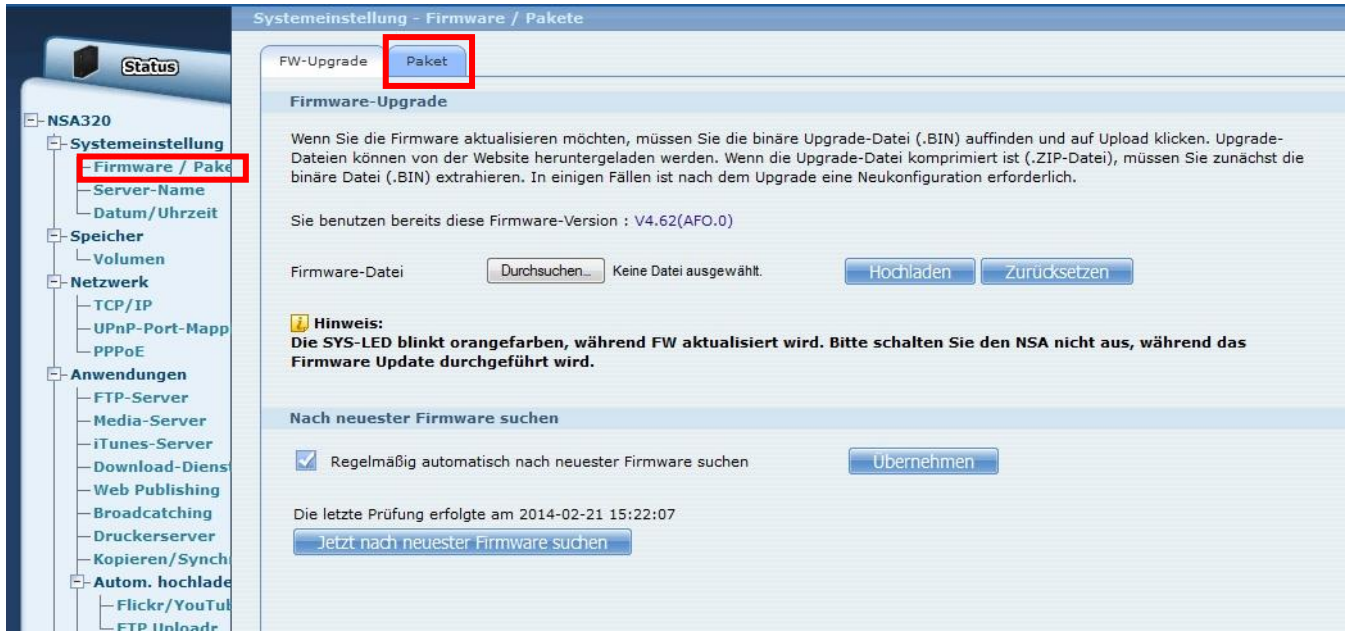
Status

NSA320
Systemeinstellung
Firmware / Pake
Server-Name
Datum/Uhrzeit
Speicher
Volumen
Netzwerk
TCP/IP
UPnP-Port-Mapp
PPPoE
Anwendungen
FTP-Server
Media-Server
iTunes-Server
Download-Dienst
Web Publishing
Broadcatching
Druckerserver
Kopieren/Synchr
Autom. hochlade
Flickr/YouTub
FTP Uploadr

Systemeinstellung - Firmware / Pakete

FW-Upgrade
Paket

Firmware-Upgrade

Wenn Sie die Firmware aktualisieren möchten, müssen Sie die binäre Upgrade-Datei (.BIN) auffinden und auf Upload klicken. Upgrade-Dateien können von der Website heruntergeladen werden. Wenn die Upgrade-Datei komprimiert ist (.ZIP-Datei), müssen Sie zunächst die binäre Datei (.BIN) extrahieren. In einigen Fällen ist nach dem Upgrade eine Neukonfiguration erforderlich.

Sie benutzen bereits diese Firmware-Version : V4.62(AFO.0)

Firmware-Datei
Durchsuchen...
Keine Datei ausgewählt.
Hochladen
Zurücksetzen

Hinweis:
Die SYS-LED blinkt orangefarben, während FW aktualisiert wird. Bitte schalten Sie den NSA nicht aus, während das Firmware Update durchgeführt wird.

Nach neuester Firmware suchen

Regelmäßig automatisch nach neuester Firmware suchen
Übernehmen

Die letzte Prüfung erfolgte am 2014-02-21 15:22:07
Jetzt nach neuester Firmware suchen